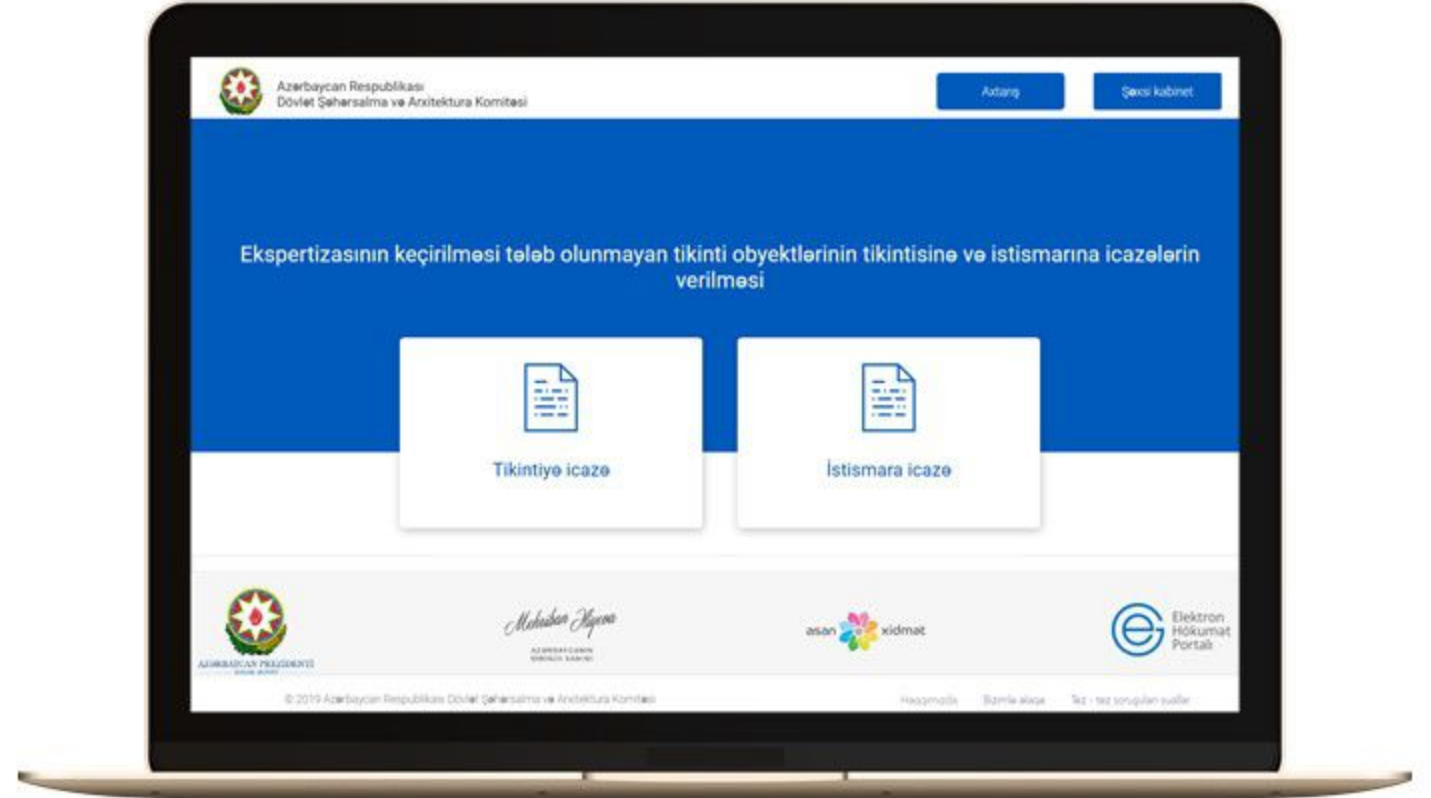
Azərbaycan Respublikası
Dövlət Şəhərsalma və Arxitektura Komitəsi

Axtarış

Şəxsi kabinet

Ekspertizasının keçirilməsi tələb olunmayan tikinti obyektlərinin tikintisinə və istismarına icazələrin verilməsi

Tikintiyə icazə

İstismara icazə

AZƏRBAYCAN PREZİDENTİ
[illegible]

Mehriban Aliyeva
AZƏRBAYCANIN
BİRİNCİ XANIMI

asan xidmət

Elektron
Hökumət
Portalı

© 2019 Azərbaycan Respublikası Dövlət Şəhərsalma və Arxitektura Komitəsi

Haqqımızda

Bizimlə əlaqə

Tez - tez soruşulan suallar